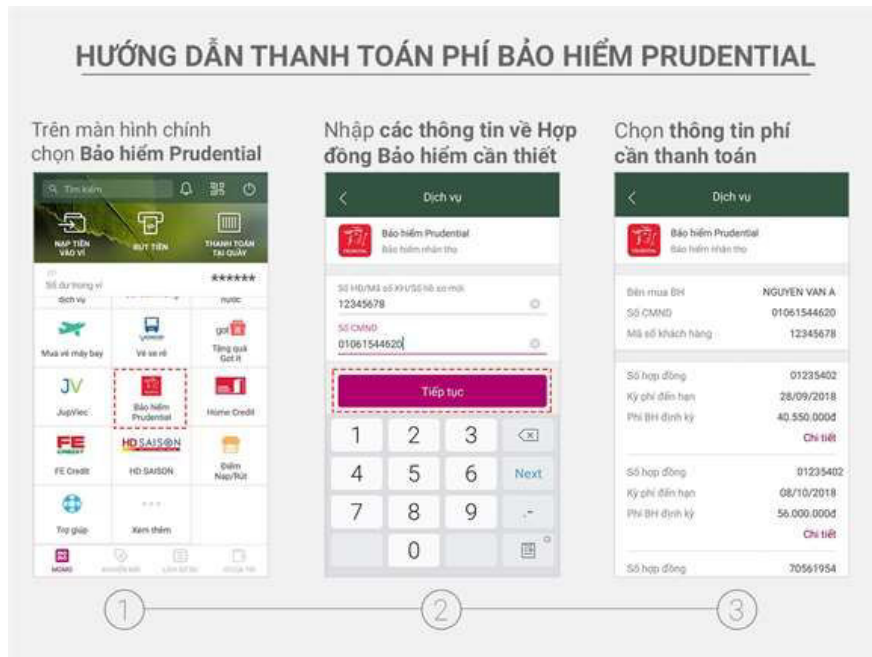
HƯỚNG DẪN THANH TOÁN PHÍ BẢO HIỂM PRUDENTIAL

Trên màn hình chính chọn **Bảo hiểm Prudential**

Tìm kiếm

NẠP TIỀN VÀO VÍ
RÚT TIỀN
THANH TOÁN TẠI QUẦY

Số dư trong ví ******

dịch vụ
nước

Mua vé máy bay
Vé xe rẻ
Tặng quà Got It
JupViec
Bảo hiểm Prudential
Home Credit
FE Credit
HD SAISON
Điểm Nạp/Rút
Trợ giúp
Xem thêm

MOMO

Nhập **các thông tin về Hợp đồng Bảo hiểm cần thiết**

Dịch vụ

Bảo hiểm Prudential
Bảo hiểm nhân thọ

Số HĐ/Mã số KH/Số hồ sơ mới
12345678
Số CMND
01061544620

Tiếp tục

1 2 3
4 5 6 Next
7 8 9 .-
0

Chọn **thông tin phí cần thanh toán**

Dịch vụ

Bảo hiểm Prudential
Bảo hiểm nhân thọ

Bên mua BH NGUYEN VAN A
Số CMND 01061544620
Mã số khách hàng 12345678

Số hợp đồng 01235402
Kỳ phí đến hạn 28/09/2018
Phí BH định kỳ 40.550.000đ
Chi tiết

Số hợp đồng 01235402
Kỳ phí đến hạn 08/10/2018
Phí BH định kỳ 56.000.000đ
Chi tiết

Số hợp đồng 70561954

1
2
3